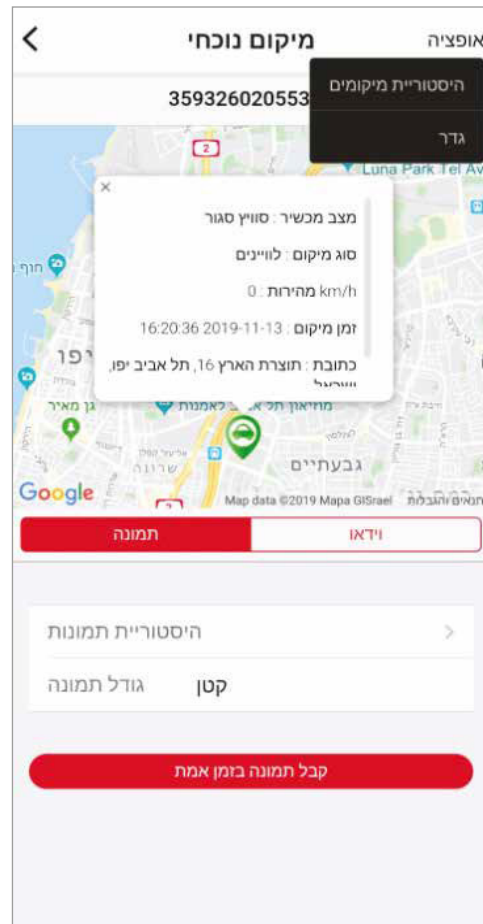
מיקום נוכחי
אופציה
היסטוריית מיקומים
גדר
359326020553
2
Luna Park Tel Av
×
מצב מכשיר : סוויץ סגור
סוג מיקום : לוויינים
מהירות : 0 km/h
זמן מיקום : 2019-11-13 16:20:36
כתובת : תוצרת הארץ 16, תל אביב יפו, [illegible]
חוף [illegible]
יפו
גן מאיר
מוזיאון תל אביב לאמנות
גבעתיים
שרונה
Google
Map data ©2019 Mapa GISrael
תנאים והגבלות
וידאו
תמונה
היסטוריית תמונות
גודל תמונה
קטן
קבל תמונה בזמן אמת